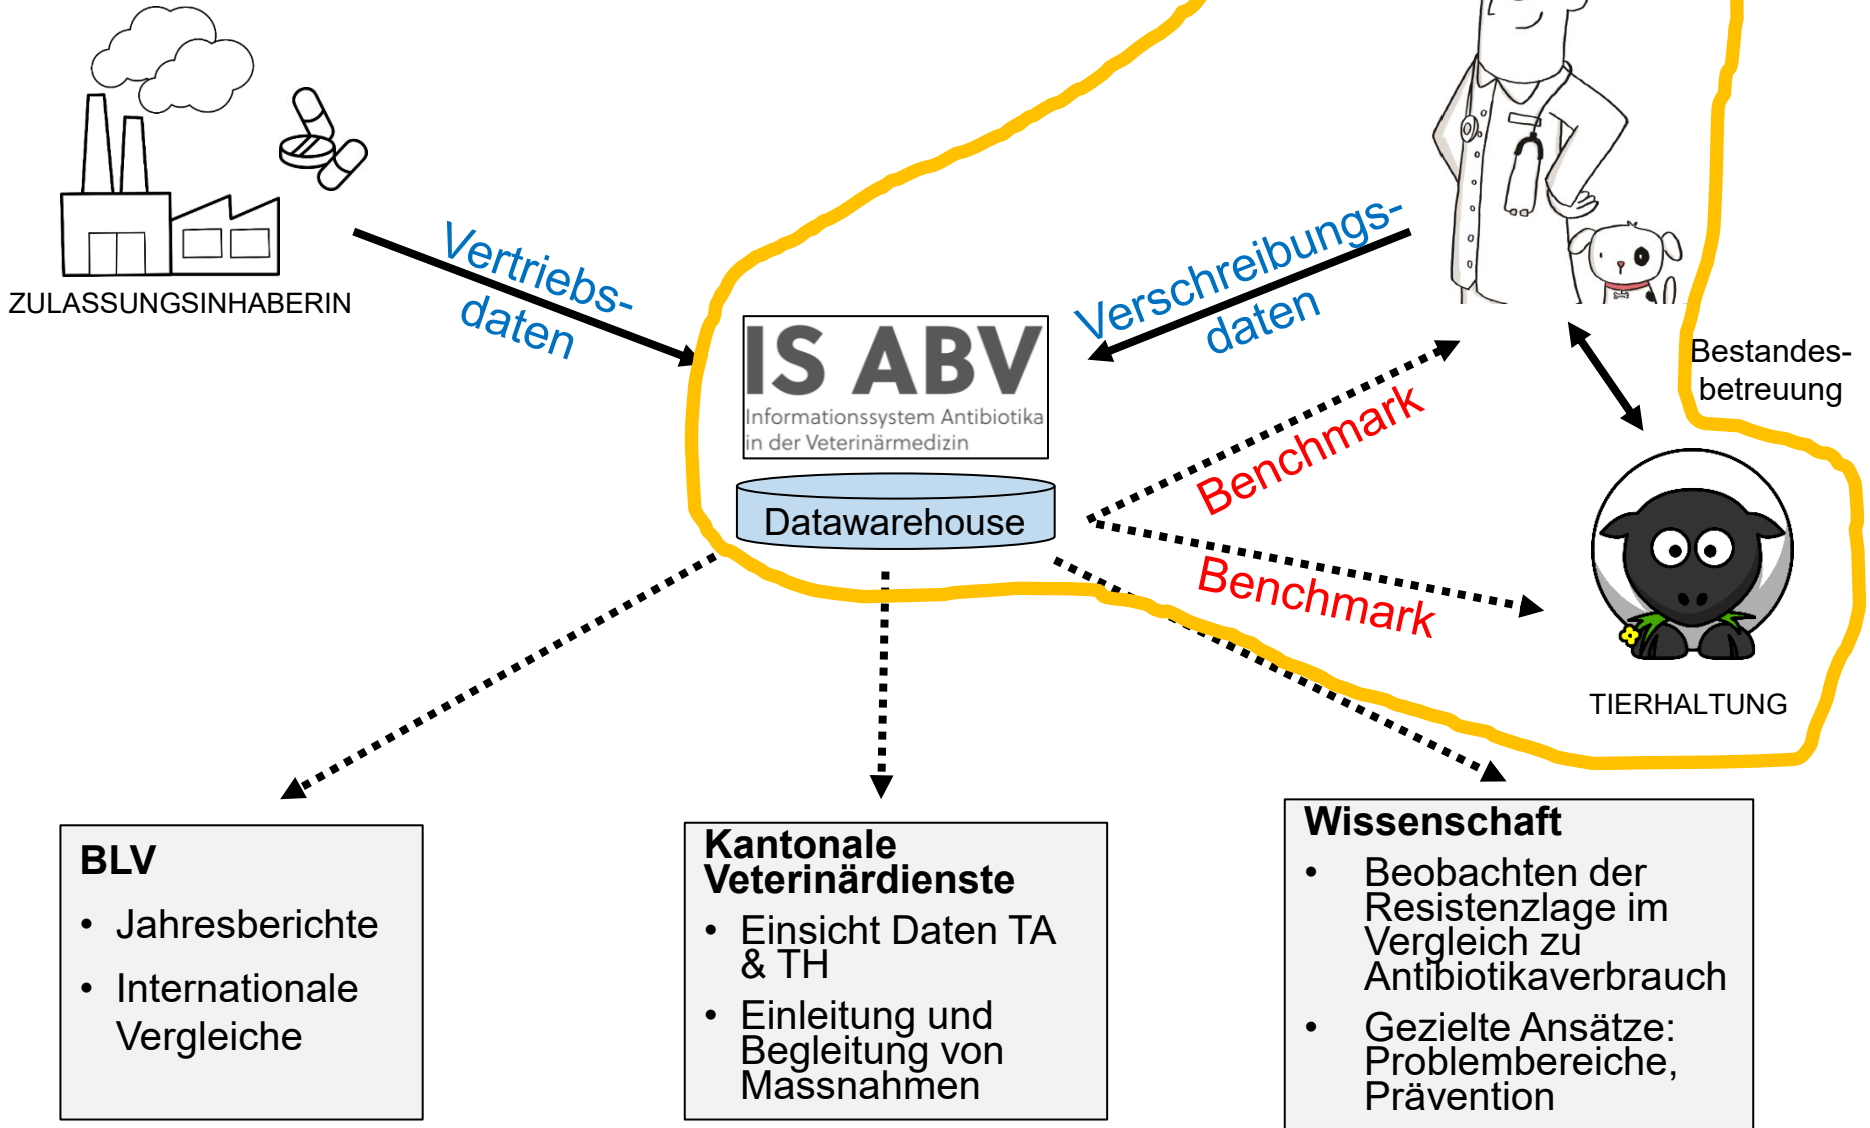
ZULASSUNGSINHABERIN

Vertriebsdaten

Verschreibungsdaten

IS ABV
Informationssystem Antibiotika in der Veterinärmedizin

Datawarehouse

Bestandesbetreuung

Benchmark

Benchmark

TIERHALTUNG

BLV
• Jahresberichte
• Internationale Vergleiche

Kantonale Veterinärdienste
• Einsicht Daten TA & TH
• Einleitung und Begleitung von Massnahmen

Wissenschaft
• Beobachten der Resistenzlage im Vergleich zu Antibiotikaverbrauch
• Gezielte Ansätze: Problembereiche, Prävention